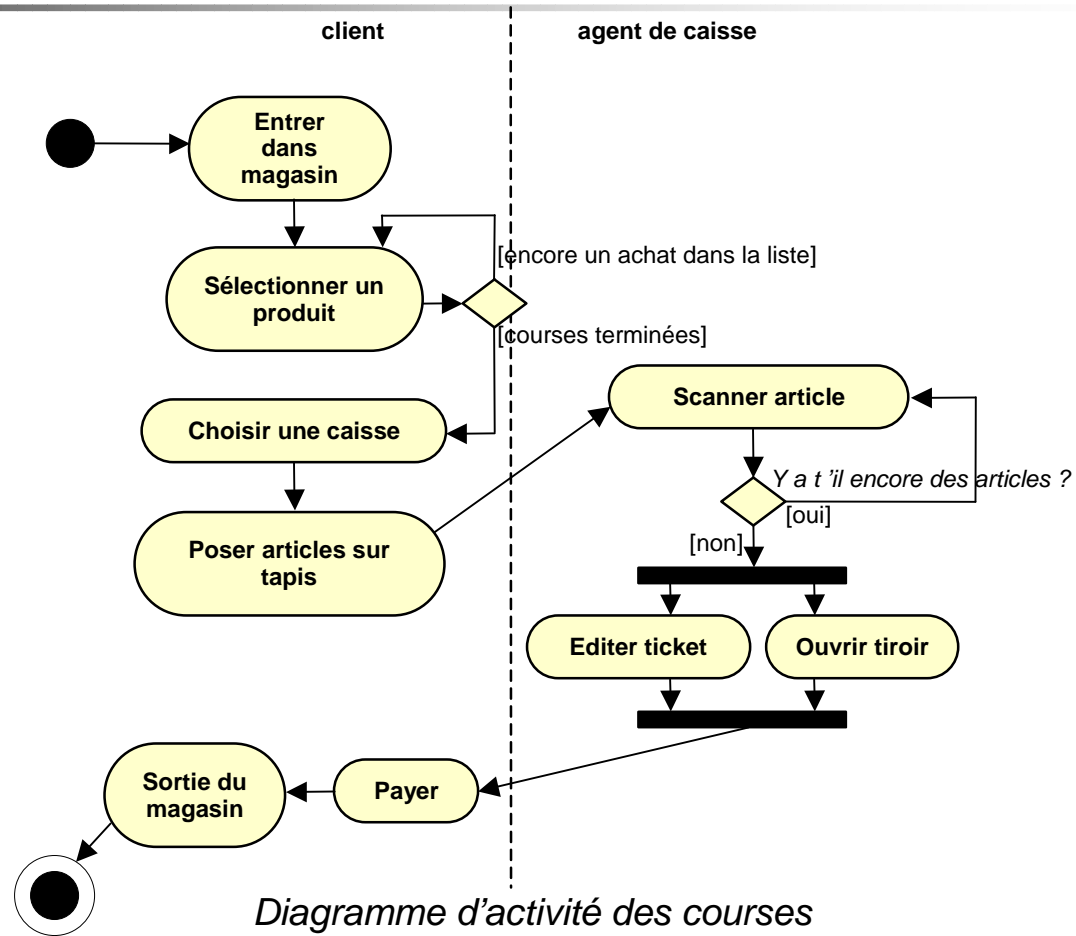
client

agent de caisse

Entrer dans magasin

Sélectionner un produit

[encore un achat dans la liste]

[courses terminées]

Choisir une caisse

Poser articles sur tapis

Scanner article

Y a t 'il encore des articles ?

[oui]

[non]

Editer ticket

Ouvrir tiroir

Payer

Sortie du magasin

Diagramme d'activité des courses